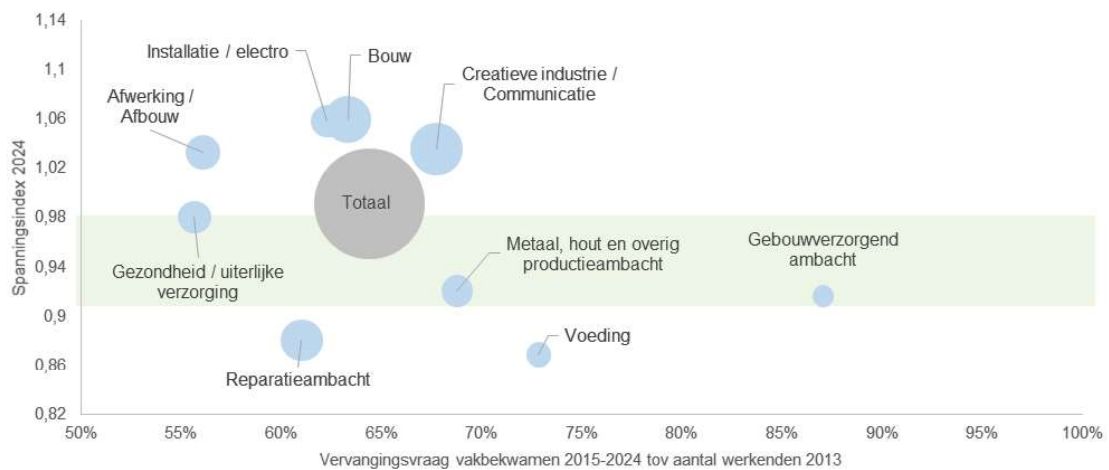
1,14
1,1
1,06
1,02
0,98
0,94
0,9
0,86
0,82

Spanningsindex 2024

Installatie / electro
Bouw
Creatieve industrie / Communicatie
Afwerking / Afbouw
Totaal
Gezondheid / uiterlijke verzorging
Metaal, hout en overig productieambacht
Gebouwverzorgend ambacht
Voeding
Reparatieambacht

50%
55%
60%
65%
70%
75%
80%
85%
90%
95%
100%

Vervangingsvraag vakbekwamen 2015-2024 tov aantal werkenden 2013